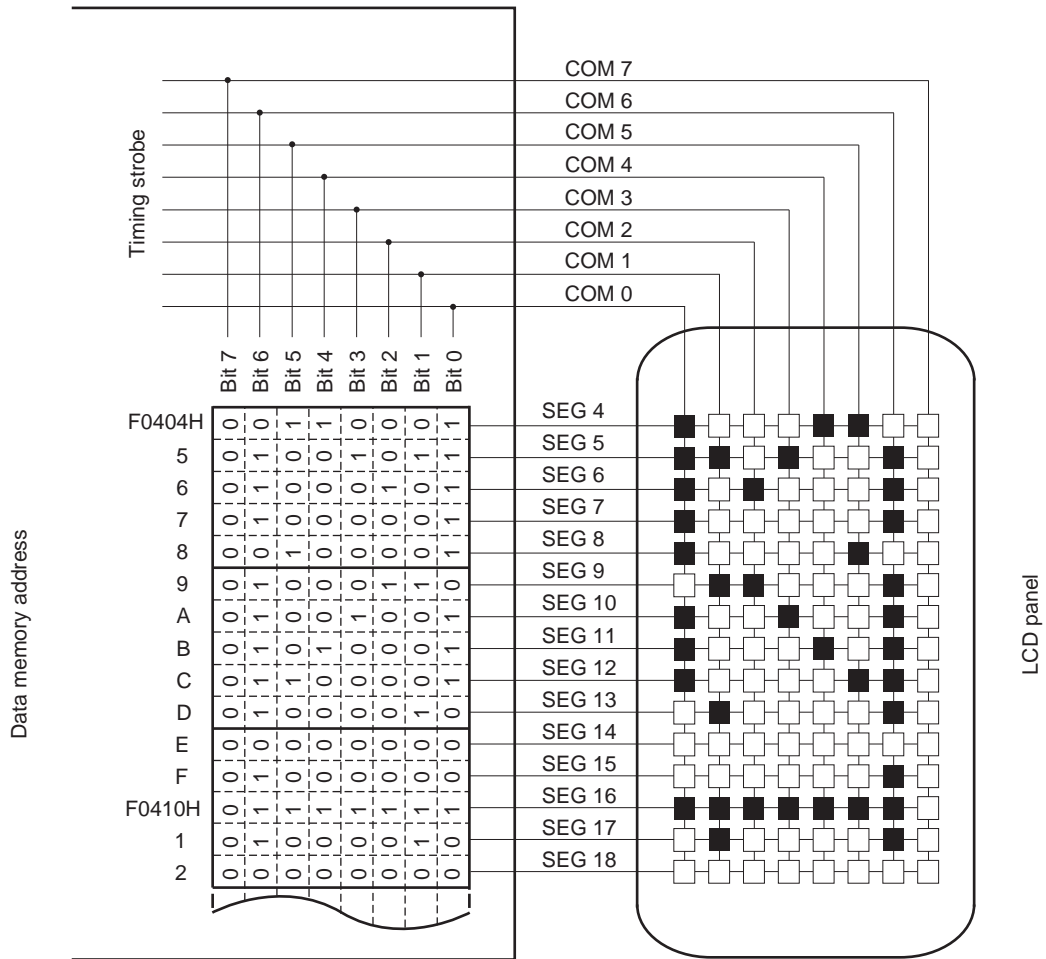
Timing strobe

COM 7
COM 6
COM 5
COM 4
COM 3
COM 2
COM 1
COM 0

Bit 7 Bit 6 Bit 5 Bit 4 Bit 3 Bit 2 Bit 1 Bit 0

Data memory address

| | Bit 7 | Bit 6 | Bit 5 | Bit 4 | Bit 3 | Bit 2 | Bit 1 | Bit 0 |
|---|---|---|---|---|---|---|---|---|
| F0404H | 0 | 0 | 1 | 1 | 0 | 0 | 0 | 1 |
| 5 | 0 | 1 | 0 | 0 | 1 | 0 | 1 | 1 |
| 6 | 0 | 1 | 0 | 0 | 0 | 1 | 0 | 1 |
| 7 | 0 | 1 | 0 | 0 | 0 | 0 | 0 | 1 |
| 8 | 0 | 0 | 1 | 0 | 0 | 0 | 0 | 1 |
| 9 | 0 | 1 | 0 | 0 | 0 | 1 | 1 | 0 |
| A | 0 | 1 | 0 | 0 | 1 | 0 | 0 | 1 |
| B | 0 | 1 | 0 | 1 | 0 | 0 | 0 | 1 |
| C | 0 | 1 | 1 | 0 | 0 | 0 | 0 | 1 |
| D | 0 | 1 | 0 | 0 | 0 | 0 | 1 | 0 |
| E | 0 | 0 | 0 | 0 | 0 | 0 | 0 | 0 |
| F | 0 | 1 | 0 | 0 | 0 | 0 | 0 | 0 |
| F0410H | 0 | 1 | 1 | 1 | 1 | 1 | 1 | 1 |
| 1 | 0 | 1 | 0 | 0 | 0 | 0 | 1 | 0 |
| 2 | 0 | 0 | 0 | 0 | 0 | 0 | 0 | 0 |

SEG 4
SEG 5
SEG 6
SEG 7
SEG 8
SEG 9
SEG 10
SEG 11
SEG 12
SEG 13
SEG 14
SEG 15
SEG 16
SEG 17
SEG 18

LCD panel